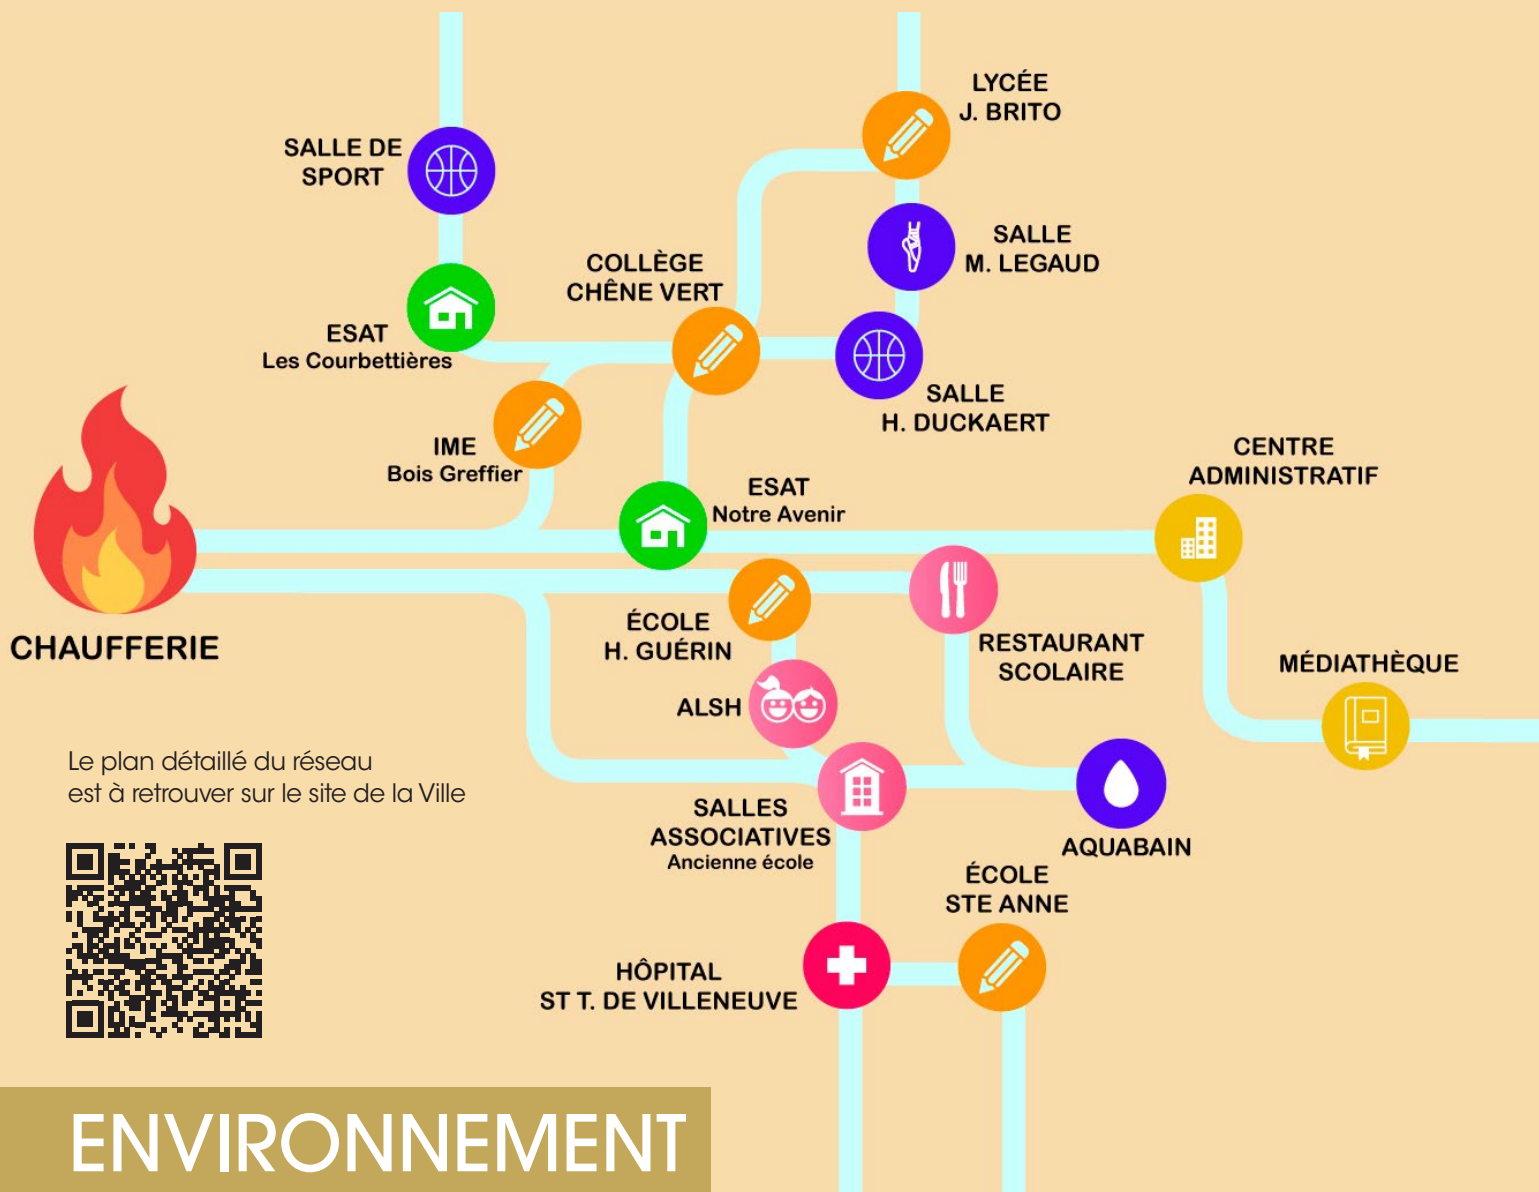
LYCÉE
J. BRITO

SALLE DE
SPORT

SALLE
M. LEGAUD

COLLÈGE
CHÊNE VERT

ESAT
Les Courbettières

SALLE
H. DUCKAERT

IME
Bois Greffier

CENTRE
ADMINISTRATIF

ESAT
Notre Avenir

CHAUFFERIE

ÉCOLE
H. GUÉRIN

RESTAURANT
SCOLAIRE

MÉDIATHÈQUE

ALSH

Le plan détaillé du réseau
est à retrouver sur le site de la Ville

SALLES
ASSOCIATIVES
Ancienne école

AQUABAIN

ÉCOLE
STE ANNE

HÔPITAL
ST T. DE VILLENEUVE

ENVIRONNEMENT